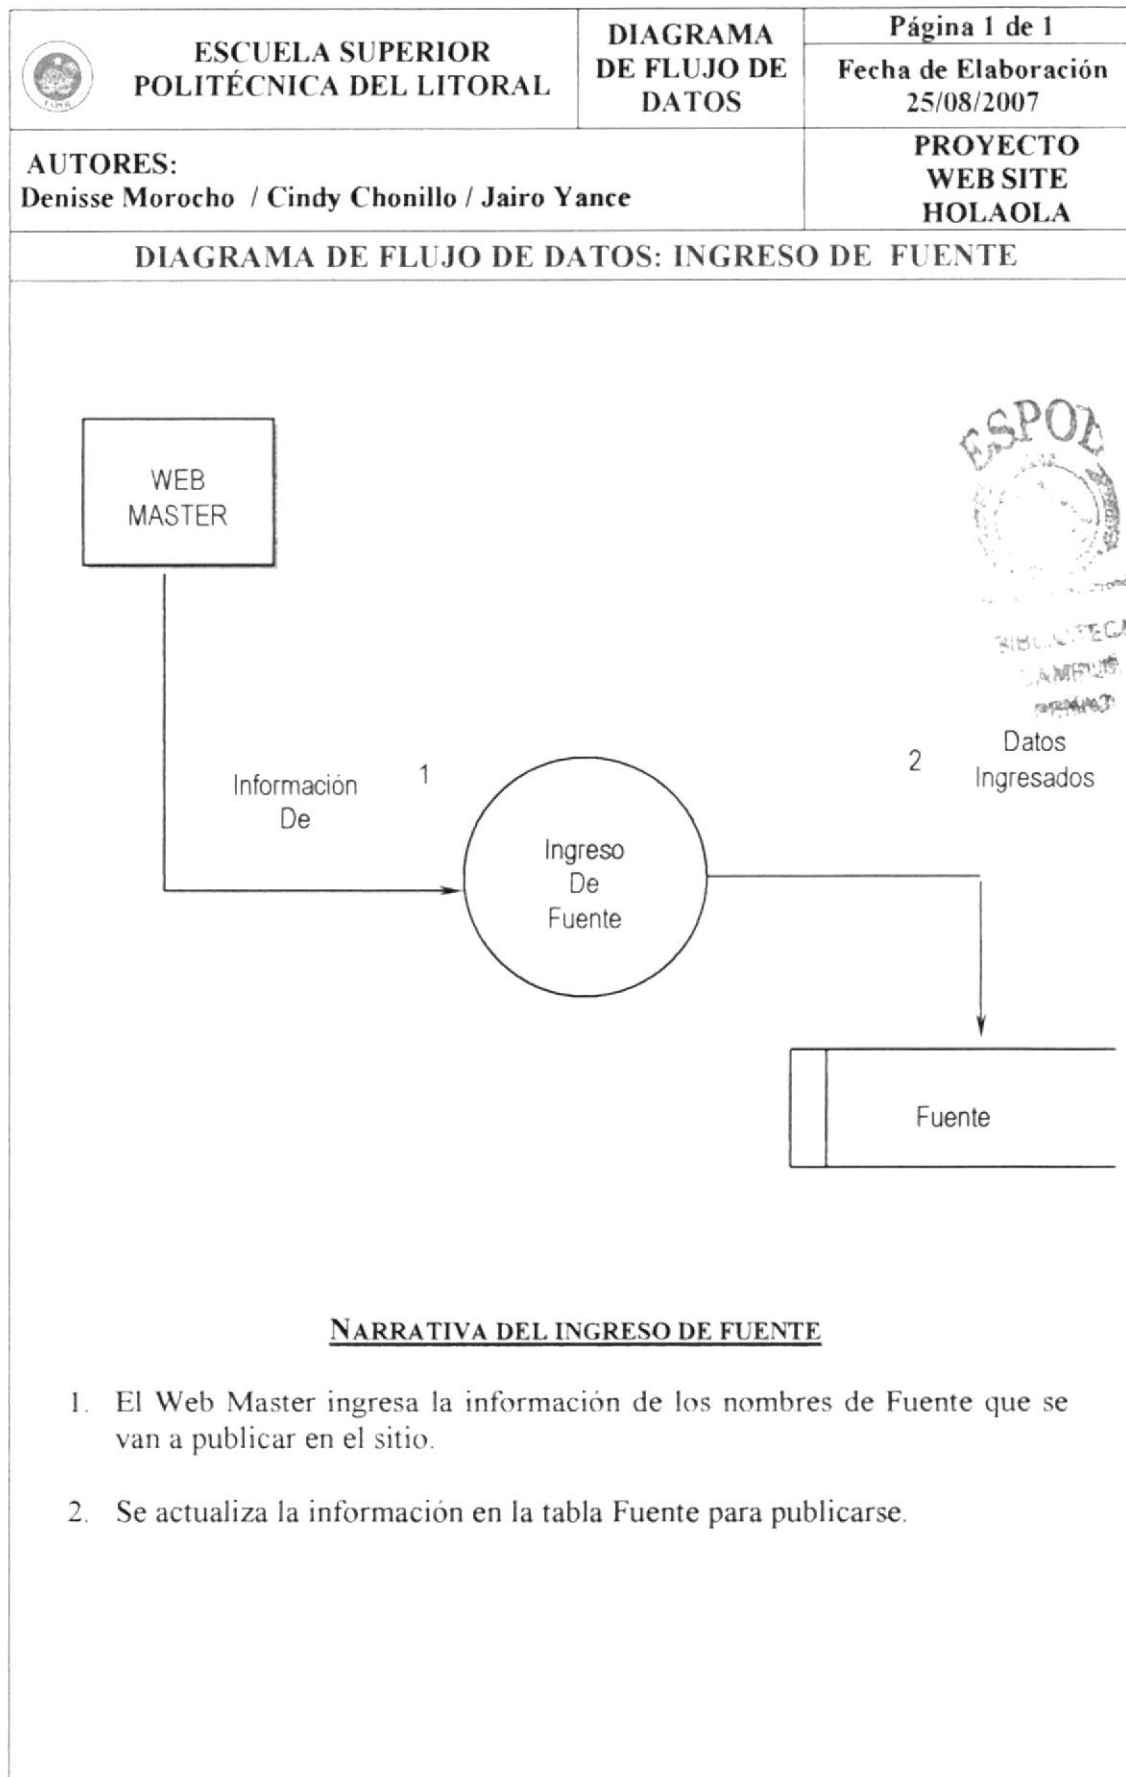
| ESCUELA SUPERIOR POLITÉCNICA DEL LITORAL | DIAGRAMA DE FLUJO DE DATOS | Página 1 de 1<br>Fecha de Elaboración 25/08/2007 |
|---|---|---|
| AUTORES:<br>Denisse Morocho / Cindy Chonillo / Jairo Yance | | PROYECTO WEB SITE HOLAOLA |

DIAGRAMA DE FLUJO DE DATOS: INGRESO DE FUENTE

ESPOL
BIBLIOTECA
CAMPUS
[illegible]

WEB MASTER

Información De

1

Ingreso De Fuente

2

Datos Ingresados

Fuente

NARRATIVA DEL INGRESO DE FUENTE

1. El Web Master ingresa la información de los nombres de Fuente que se van a publicar en el sitio.

2. Se actualiza la información en la tabla Fuente para publicarse.